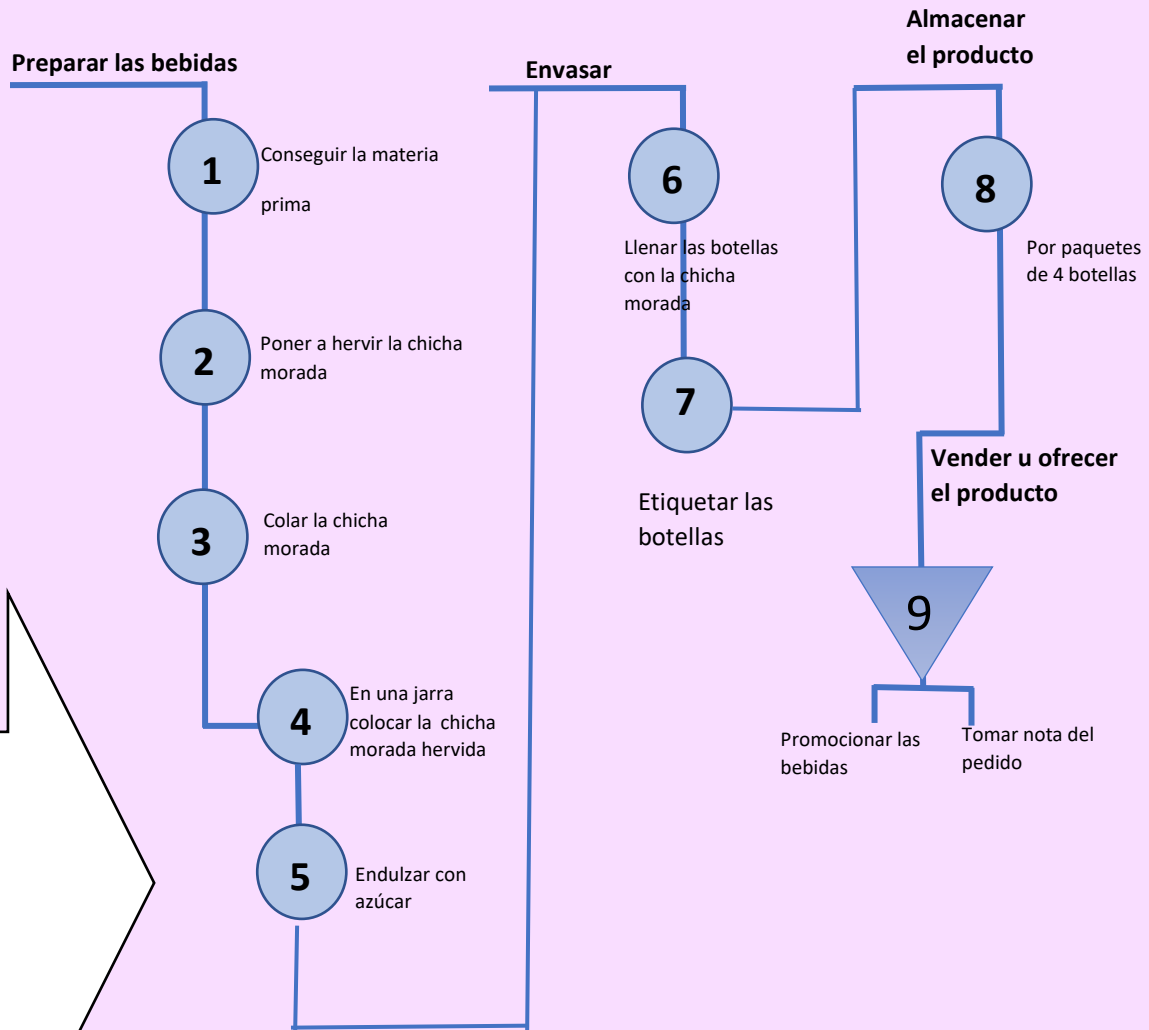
Preparar las bebidas

1 Conseguir la materia prima

2 Poner a hervir la chicha morada

3 Colar la chicha morada

4 En una jarra colocar la chicha morada hervida

5 Endulzar con azúcar

Envasar

6 Llenar las botellas con la chicha morada

7

Etiquetar las botellas

Almacenar el producto

8 Por paquetes de 4 botellas

Vender u ofrecer el producto

9

Promocionar las bebidas

Tomar nota del pedido